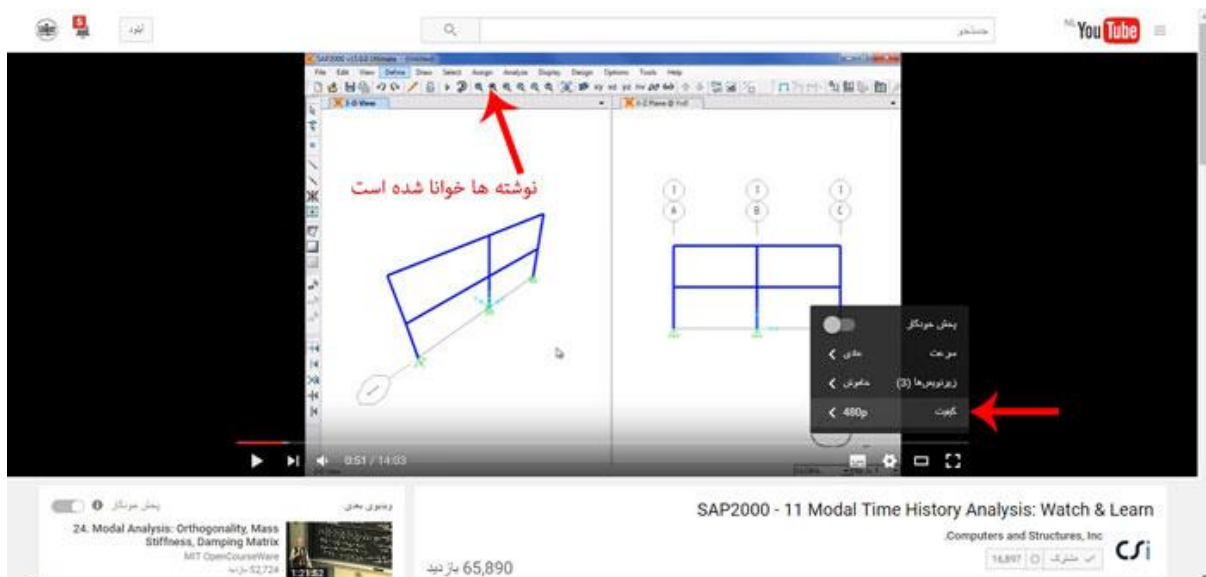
آپلود

جستجو

NL YouTube

SAP2000 v15.0.0 Ultimate

File Edit View Define Draw Select Assign Analyze Display Design Options Tools Help

X 3-D View

X X-Z Plane @ Y=0

نوشته ها خوانا شده است

1 A

1 B

1 C

پخش خودکار

سرعت

عادی

زیرنویس‌ها (3)

خاموش

کیفیت

480p

0:51 / 14:03

پخش خودکار

ویدیوی بعدی

24. Modal Analysis: Orthogonality, Mass Stiffness, Damping Matrix

MIT OpenCourseWare

52,724 بازدید

1:21:52

SAP2000 - 11 Modal Time History Analysis: Watch & Learn

Computers and Structures, Inc.

CSi

اشتراک

16,897

65,890 بازدید